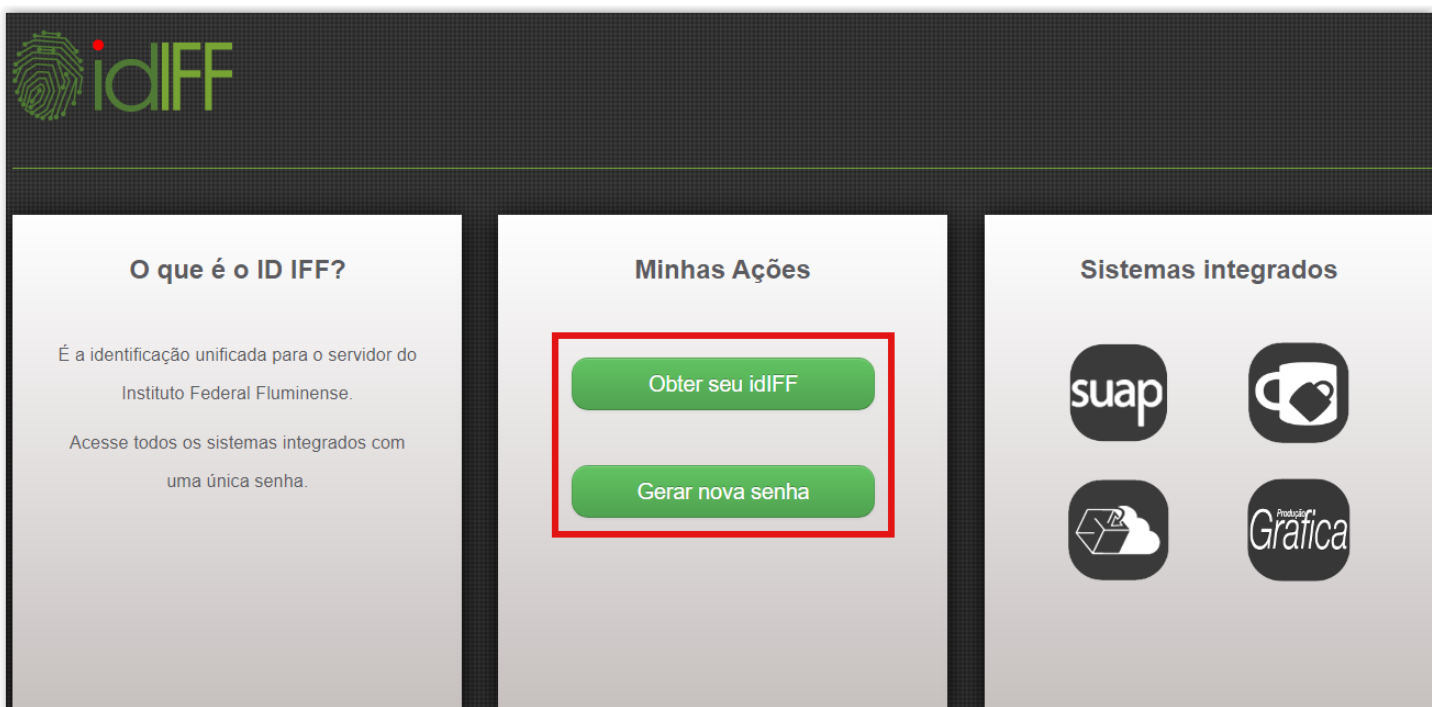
idIFF

O que é o ID IFF?

É a identificação unificada para o servidor do Instituto Federal Fluminense.

Acesse todos os sistemas integrados com uma única senha.

Minhas Ações

Obter seu idIFF

Gerar nova senha

Sistemas integrados

suap

Produção Gráfica